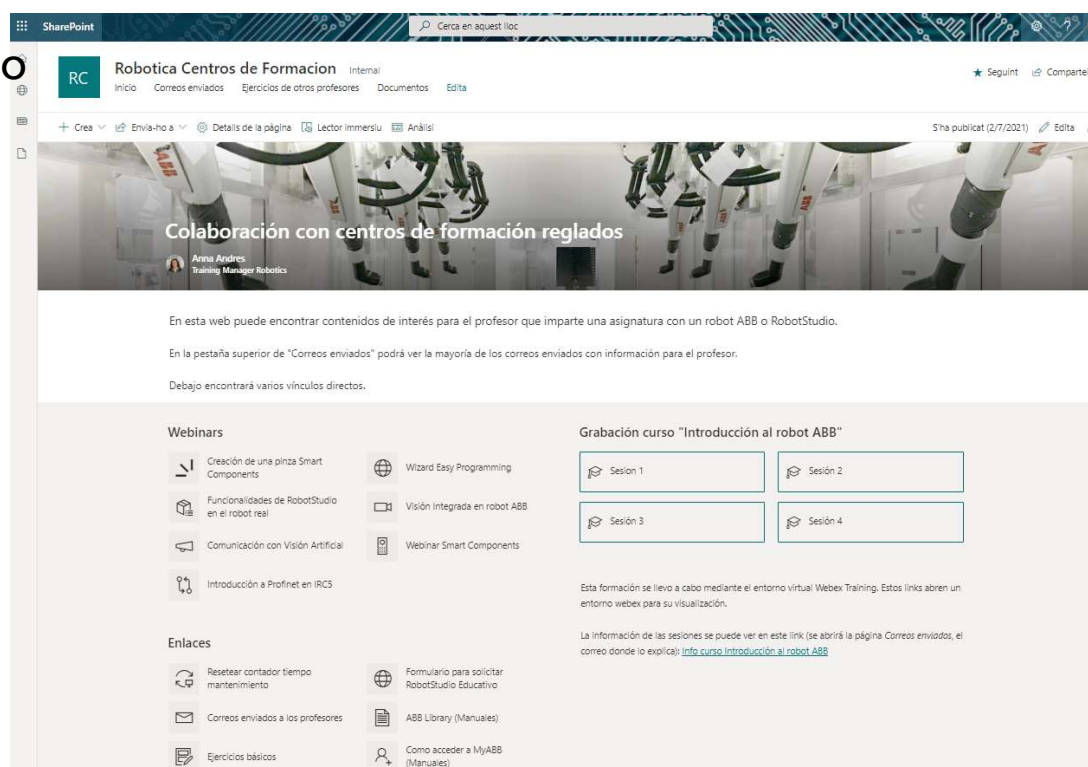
SharePoint

Cerca en aquest lloc

O

RC

Robotica Centros de Formacion Internal

Inicio Correos enviados Ejercicios de otros profesores Documentos Edita

★ Seguint Compartei

+ Crea Envia-ho a Detalls de la pàgina Lector immersiu Anàlisi

S'ha publicat (2/7/2021) Edita

Colaboración con centros de formación reglados

Anna Andres
Training Manager Robotics

En esta web puede encontrar contenidos de interés para el profesor que imparte una asignatura con un robot ABB o RobotStudio.

En la pestaña superior de "Correos enviados" podrá ver la mayoría de los correos enviados con información para el profesor.

Debajo encontrará varios vínculos directos.

Webinars

Creación de una pinza Smart Components

Wizard Easy Programming

Funcionalidades de RobotStudio en el robot real

Visión integrada en robot ABB

Comunicación con Visión Artificial

Webinar Smart Components

Introducción a Profinet en IRC5

Enlaces

Resetear contador tiempo mantenimiento

Formulario para solicitar RobotStudio Educativo

Correos enviados a los profesores

ABB Library (Manuales)

Ejercicios básicos

Como acceder a MyABB (Manuales)

Grabación curso "Introducción al robot ABB"

Sesion 1

Sesión 2

Sesión 3

Sesión 4

Esta formación se llevo a cabo mediante el entorno virtual Webex Training. Estos links abren un entorno webex para su visualización.

La información de las sesiones se puede ver en este link (se abrirá la página Correos enviados, el correo donde lo explica): Info curso Introducción al robot ABB